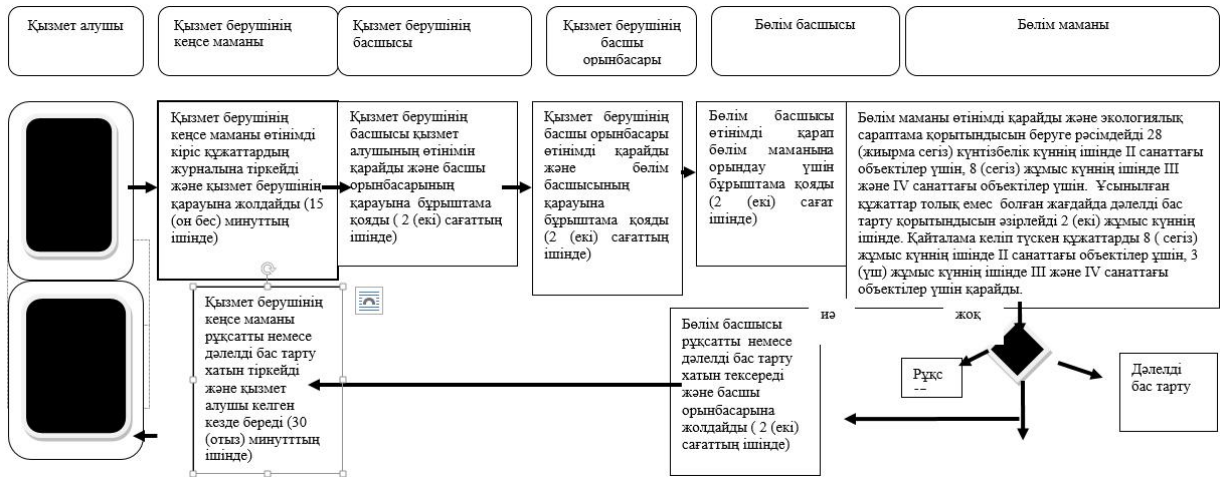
Қызмет алушы

Қызмет берушінің кеңсе маманы

Қызмет берушінің басшысы

Қызмет берушінің басшы орынбасары

Бөлім басшысы

Бөлім маманы

Қызмет берушінің кеңсе маманы өтінімді кіріс құжаттардың журналына тіркейді және қызмет берушінің қарауына жолдайды (15 (он бес) минуттың ішінде)

Қызмет берушінің басшысы қызмет алушының өтінімін қарайды және басшы орынбасарының қарауына бұрыштама қояды ( 2 (екі) сағаттың ішінде)

Қызмет берушінің басшы орынбасары өтінімді қарайды және бөлім басшысының қарауына бұрыштама қояды (2 (екі) сағаттың ішінде)

Бөлім басшысы өтінімді қарап бөлім маманына орындау үшін бұрыштама қояды (2 (екі) сағат ішінде)

Бөлім маманы өтінімді қарайды және экологиялық сараптама қорытындысын беруге рәсімдейді 28 (жиырма сегіз) күнтізбелік күннің ішінде II санаттағы объектілер үшін, 8 (сегіз) жұмыс күннің ішінде III және IV санаттағы объектілер үшін. Ұсынылған құжаттар толық емес болған жағдайда дәлелді бас тарту қорытындысын әзірлейді 2 (екі) жұмыс күннің ішінде. Қайталама келіп түскен құжаттарды 8 ( сегіз) жұмыс күннің ішінде II санаттағы объектілер үшін, 3 (үш) жұмыс күннің ішінде III және IV санаттағы объектілер үшін қарайды.

иә

жоқ

Рұқс

Дәлелді бас тарту

Бөлім басшысы рұқсатты немесе дәлелді бас тарту хатын тексереді және басшы орынбасарына жолдайды ( 2 (екі) сағаттың ішінде)

Қызмет берушінің кеңсе маманы рұқсатты немесе дәлелді бас тарту хатын тіркейді және қызмет алушы келген кезде береді (30 (отыз) минуттың ішінде)